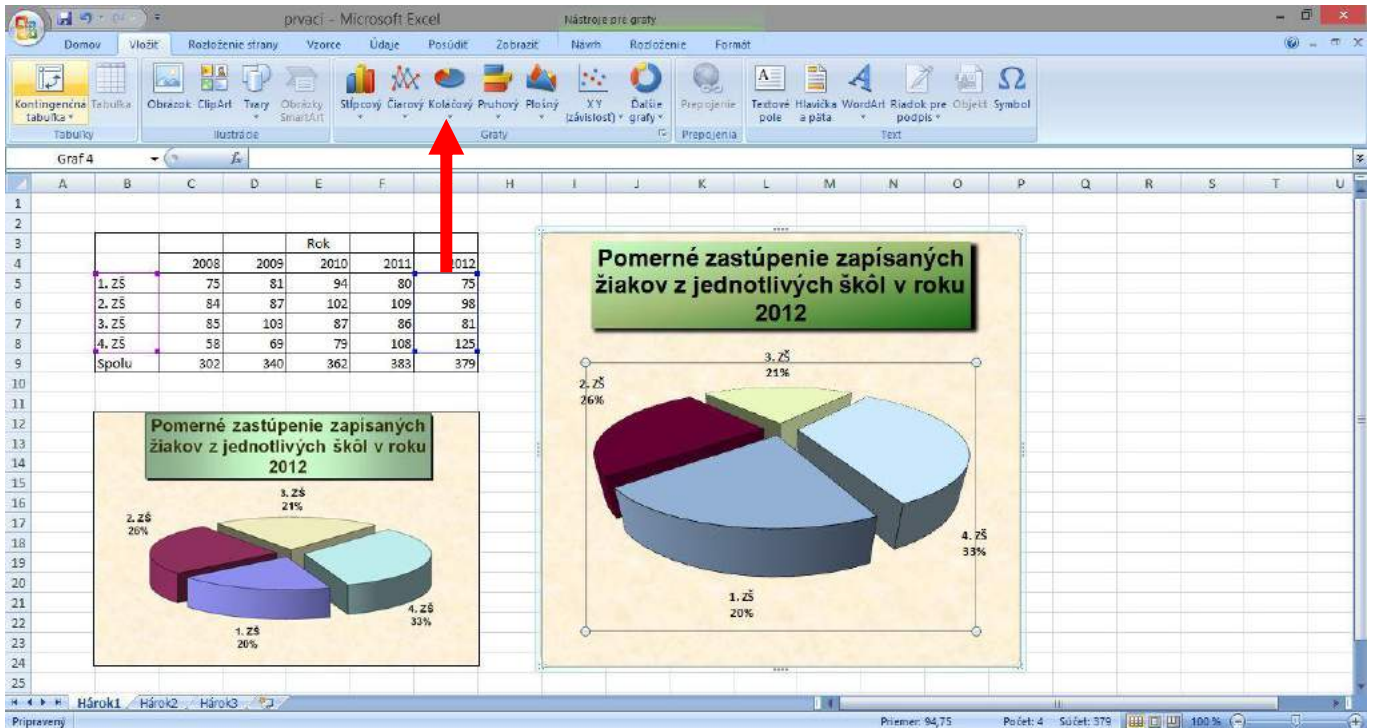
prvaci - Microsoft Excel

Nástroje pre grafy

Domov Vložiť Rozloženie strany Vzorce Údaje Posúdiť Zobraziť Návrh Rozloženie Formát

Kontingenčná tabuľka Tabuľka Obrázok ClipArt Tvary Obrázky SmartArt Stĺpcový Čiarový Koláčový Pruhový Plošný XY (závislosť) Ďalšie grafy Prepojenie Textové pole Hlavička a päta WordArt Riadok pre podpis Objekt Symbol

Tabuľky Ilustrácie Grafy Prepojenia Text

Graf 4

| | A | B | C | D | E | F | G |
|---|---|---|---|---|---|---|---|
| 3 | | | | | Rok | | |
| 4 | | | 2008 | 2009 | 2010 | 2011 | 2012 |
| 5 | | 1. ZŠ | 75 | 81 | 94 | 80 | 75 |
| 6 | | 2. ZŠ | 84 | 87 | 102 | 109 | 98 |
| 7 | | 3. ZŠ | 85 | 103 | 87 | 86 | 81 |
| 8 | | 4. ZŠ | 58 | 69 | 79 | 108 | 125 |
| 9 | | Spolu | 302 | 340 | 362 | 383 | 379 |

Pomerné zastúpenie zapísaných žiakov z jednotlivých škôl v roku 2012

3. ZŠ 21%
2. ZŠ 26%
4. ZŠ 33%
1. ZŠ 20%

Pomerné zastúpenie zapísaných žiakov z jednotlivých škôl v roku 2012

3. ZŠ 21%
2. ZŠ 26%
4. ZŠ 33%
1. ZŠ 20%

Hárok1 Hárok2 Hárok3

Pripravený Priemer: 94,75 Počet: 4 Súčet: 379 100 %